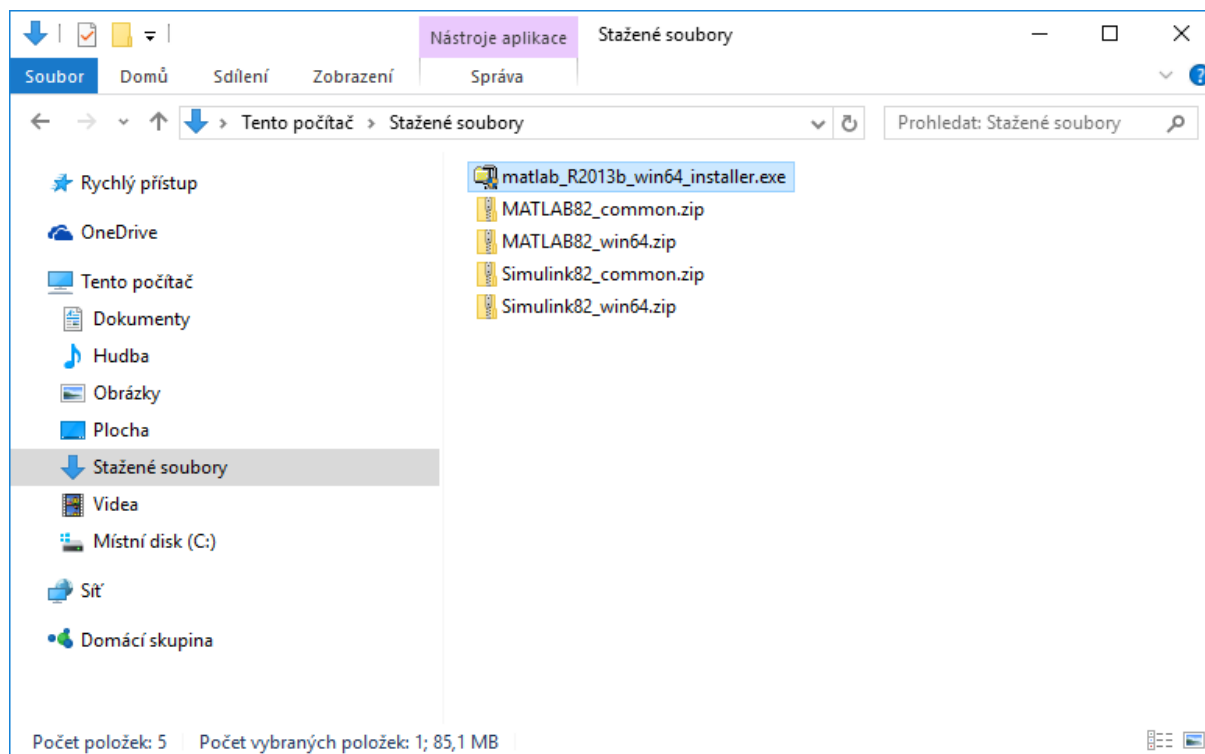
Nástroje aplikace
Stažené soubory

Soubor
Domů
Sdílení
Zobrazení
Správa

Tento počítač > Stažené soubory

Prohledat: Stažené soubory

Rychlý přístup
OneDrive
Tento počítač
Dokumenty
Hudba
Obrázky
Plocha
Stažené soubory
Videa
Místní disk (C:)
Síť
Domácí skupina

matlab_R2013b_win64_installer.exe
MATLAB82_common.zip
MATLAB82_win64.zip
Simulink82_common.zip
Simulink82_win64.zip

Počet položek: 5
Počet vybraných položek: 1; 85,1 MB